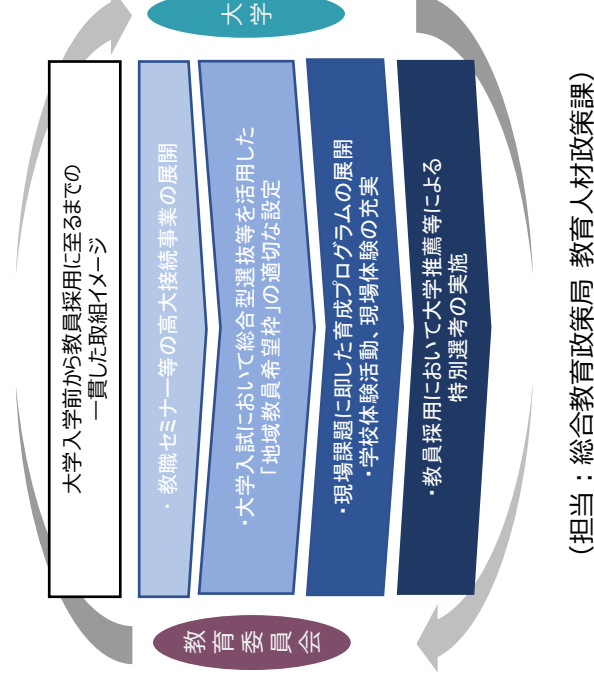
大学

大学入学前から教員採用に至るまでの一貫した取組イメージ

・教職セミナー等の高大接続事業の展開

・大学入試において総合型選抜等を活用した「地域教員希望枠」の適切な設定

・現場課題に即した育成プログラムの展開
・学校体験活動、現場体験の充実

・教員採用において大学推薦等による特別選考の実施

教育委員会

（担当：総合教育政策局 教育人材政策課）